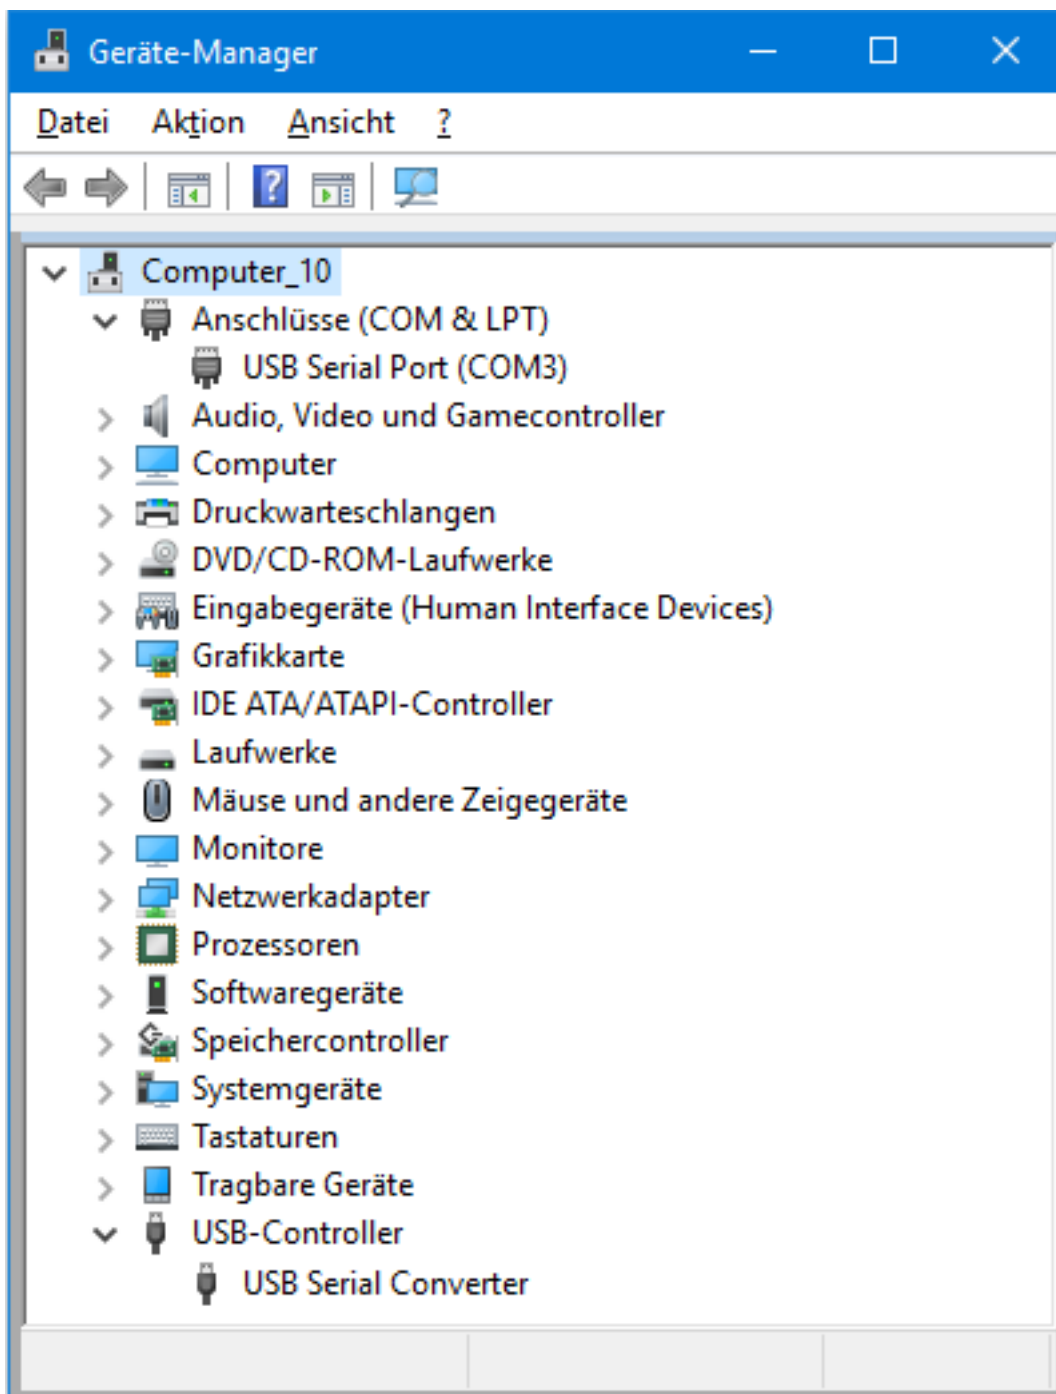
Geräte-Manager

Datei Aktion Ansicht ?

Computer_10
Anschlüsse (COM & LPT)
USB Serial Port (COM3)
Audio, Video und Gamecontroller
Computer
Druckwarteschlangen
DVD/CD-ROM-Laufwerke
Eingabegeräte (Human Interface Devices)
Grafikkarte
IDE ATA/ATAPI-Controller
Laufwerke
Mäuse und andere Zeigegeräte
Monitore
Netzwerkadapter
Prozessoren
Softwaregeräte
Speichercontroller
Systemgeräte
Tastaturen
Tragbare Geräte
USB-Controller
USB Serial Converter